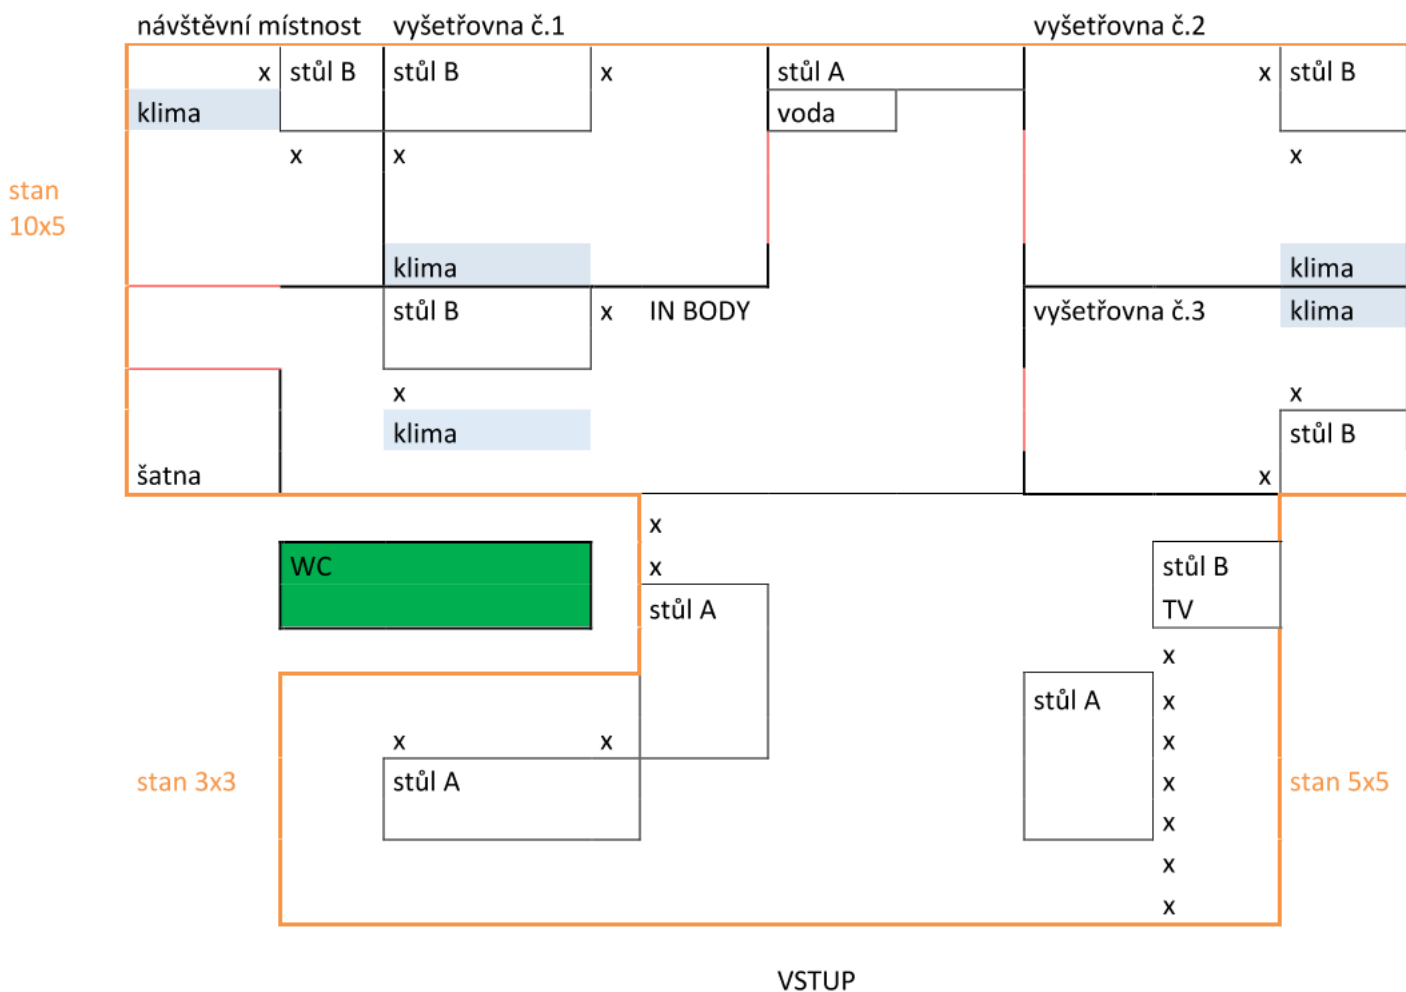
návštěvní místnost vyšetřovna č.1 vyšetřovna č.2

x stůl B stůl B x stůl A x stůl B

klima voda

x x x

stan 10x5

klima klima

stůl B x IN BODY vyšetřovna č.3 klima

x x

klima stůl B

šatna x

x

WC x

stůl A stůl B TV

x

stůl A x

x x x

stan 3x3 stůl A x stan 5x5

x

x

x

VSTUP